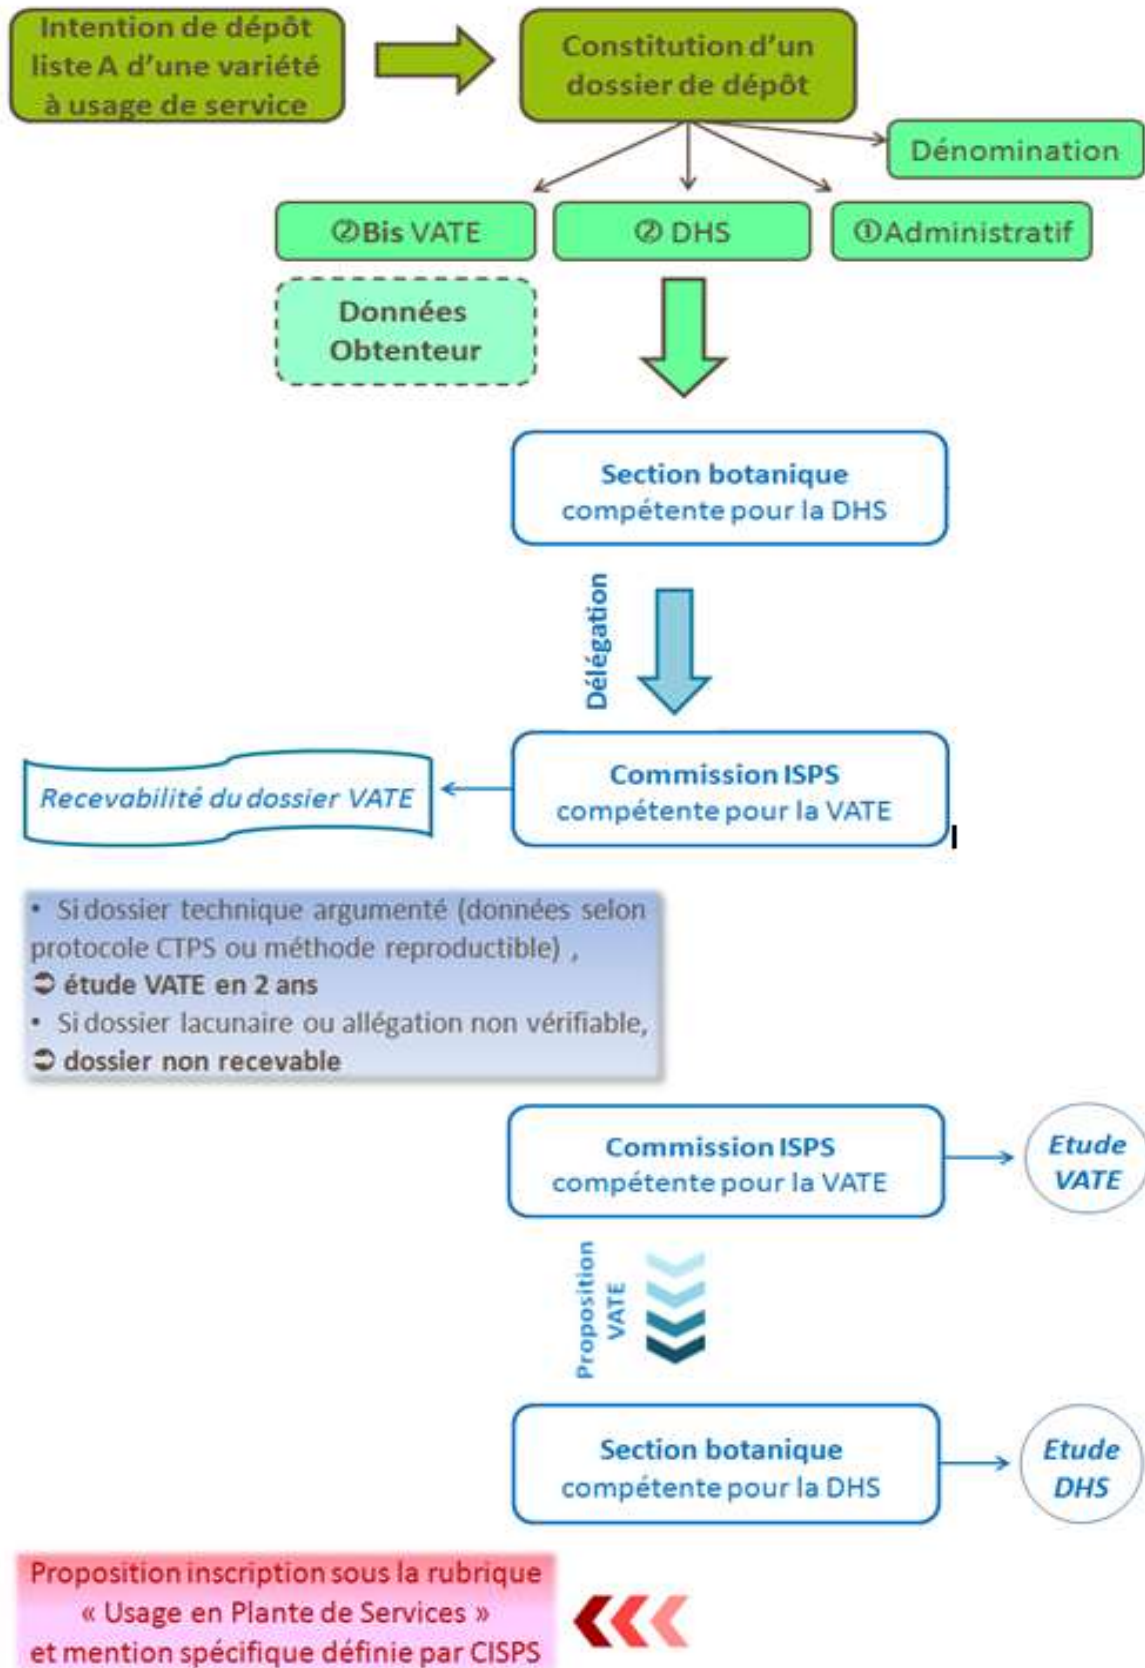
Intention de dépôt liste A d'une variété à usage de service

Constitution d'un dossier de dépôt

Dénomination

②Bis VATE

② DHS

①Administratif

Données Obtenteur

Section botanique compétente pour la DHS

Délégation

Commission ISPS compétente pour la VATE

Recevabilité du dossier VATE

• Si dossier technique argumenté (données selon protocole CTPS ou méthode reproductible) ,
➲ étude VATE en 2 ans
• Si dossier lacunaire ou allégation non vérifiable,
➲ dossier non recevable

Commission ISPS compétente pour la VATE

Etude VATE

Proposition VATE

Section botanique compétente pour la DHS

Etude DHS

Proposition inscription sous la rubrique « Usage en Plante de Services » et mention spécifique définie par CISPS